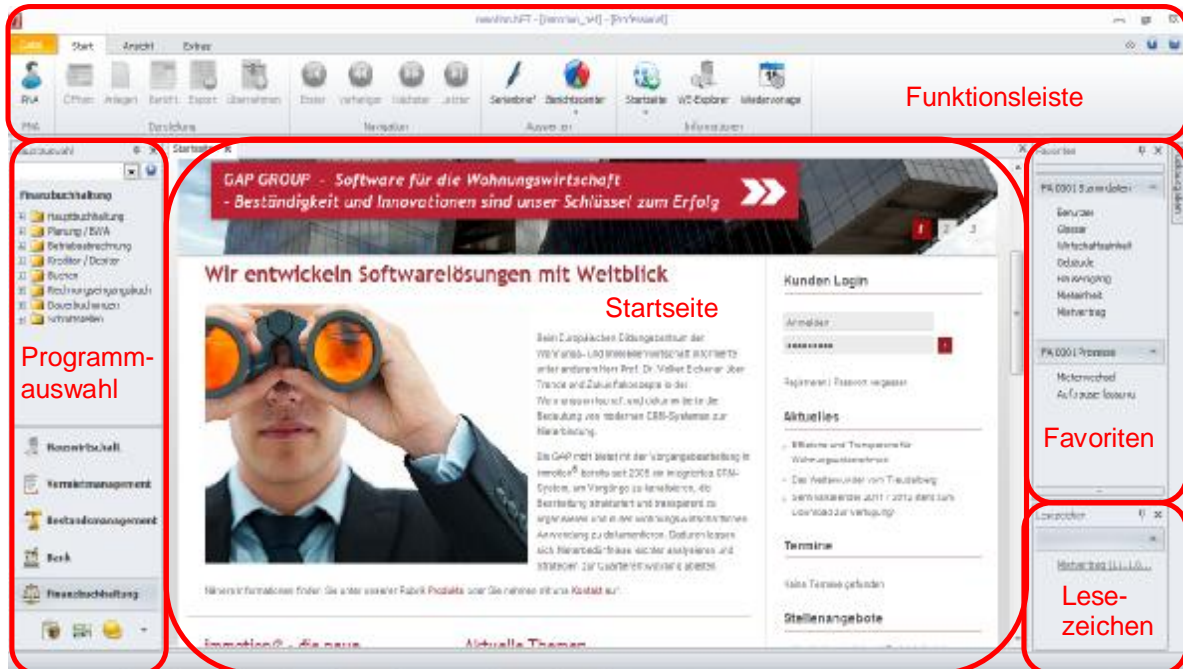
Funktionsleiste

Start Ansicht Extras

Finanzbuchhaltung
Hauptbuchhaltung
Planung / BWA
Betriebsabrechnung
Kreditor / Debitor
Bücher
Rechnungseingangsbuch
Dauerbuchungen
Schnittstellen

Programm-auswahl

Hauswirtschaft
Vermietmanagement
Bestandsmanagement
Bank
Finanzbuchhaltung

GAP GROUP - Software für die Wohnungswirtschaft
- Beständigkeit und Innovationen sind unser Schlüssel zum Erfolg

1 2 3

Wir entwickeln Softwarelösungen mit Weitblick

Startseite

Kunden Login

Aktuelles

Termine

Keine Termine gefunden

Stellenangebote

Immotion® - die neue

Aktuelle Themen

Favoriten

Benutzer
Glossar
Wirtschaftseinheit
Gebäude
Hausverwaltung
Mieteinheit
Mietvertrag

Mieterwechsel
Auftragserfassung

Favoriten

Lesezeichen

Mietvertrag (1.1.1.0...

Lese-
zeichen